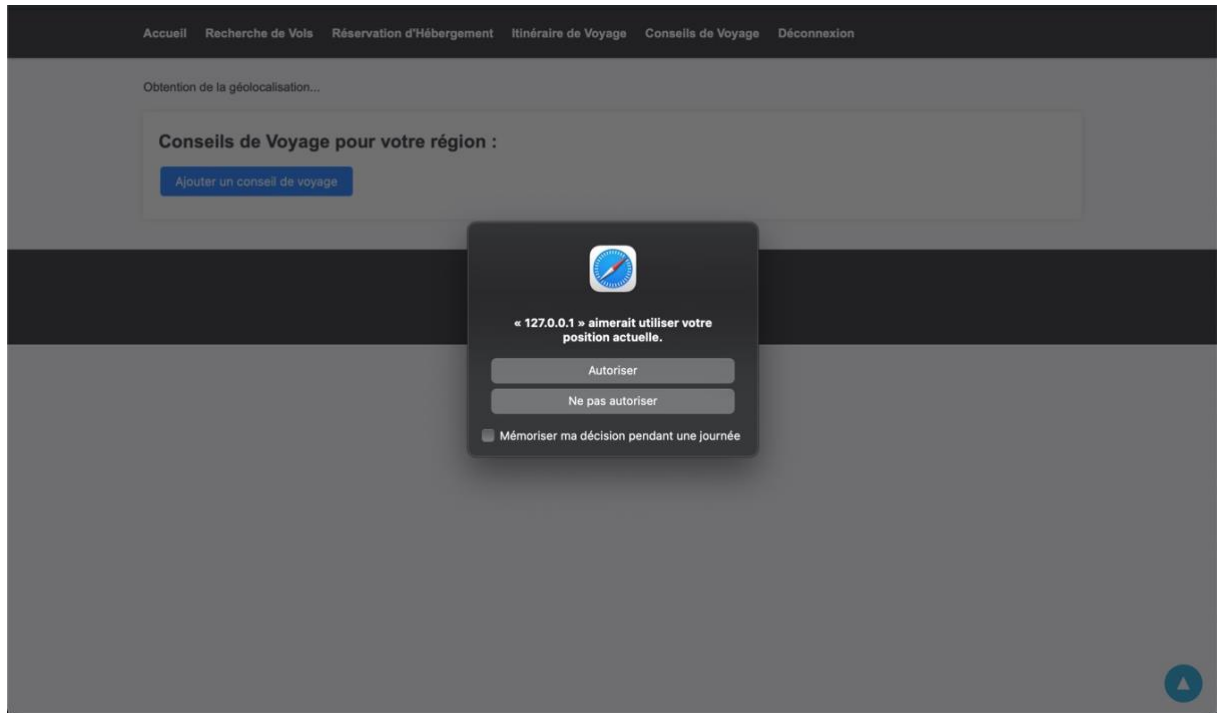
Accueil Recherche de Vols Réservation d'Hébergement Itinéraire de Voyage Conseils de Voyage Déconnexion

Obtention de la géolocalisation...

Conseils de Voyage pour votre région :

Ajouter un conseil de voyage

« 127.0.0.1 » aimerait utiliser votre position actuelle.

Autoriser

Ne pas autoriser

Mémoriser ma décision pendant une journée